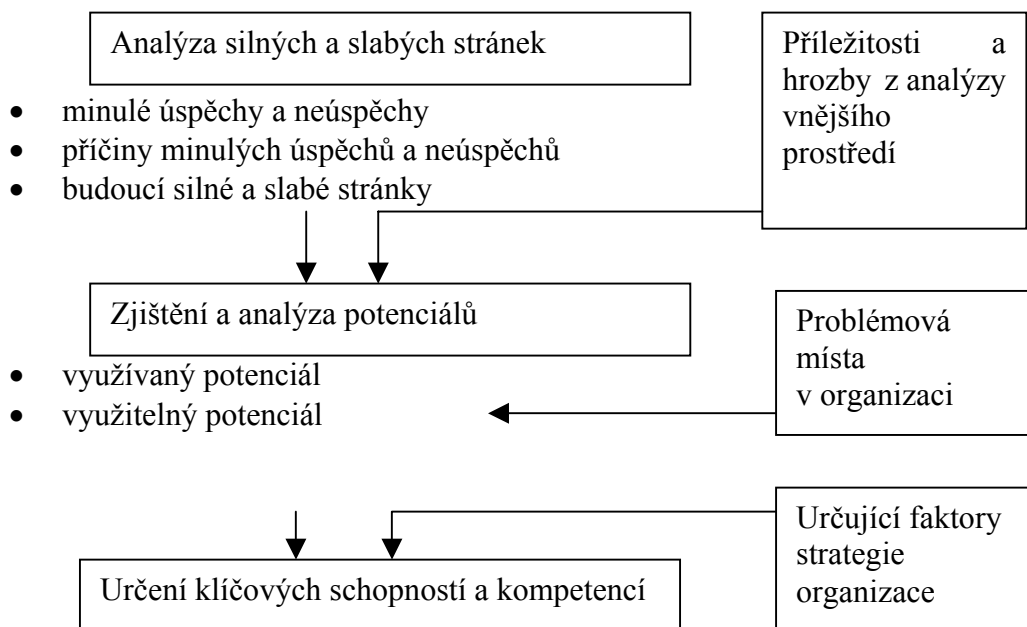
Analýza silných a slabých stránek

- minulé úspěchy a neúspěchy
- příčiny minulých úspěchů a neúspěchů
- budoucí silné a slabé stránky

Příležitosti a hrozby z analýzy vnějšího prostředí

Zjištění a analýza potenciálů

- využívaný potenciál
- využitelný potenciál

Problémová místa v organizaci

Určující faktory strategie organizace

Určení klíčových schopností a kompetencí